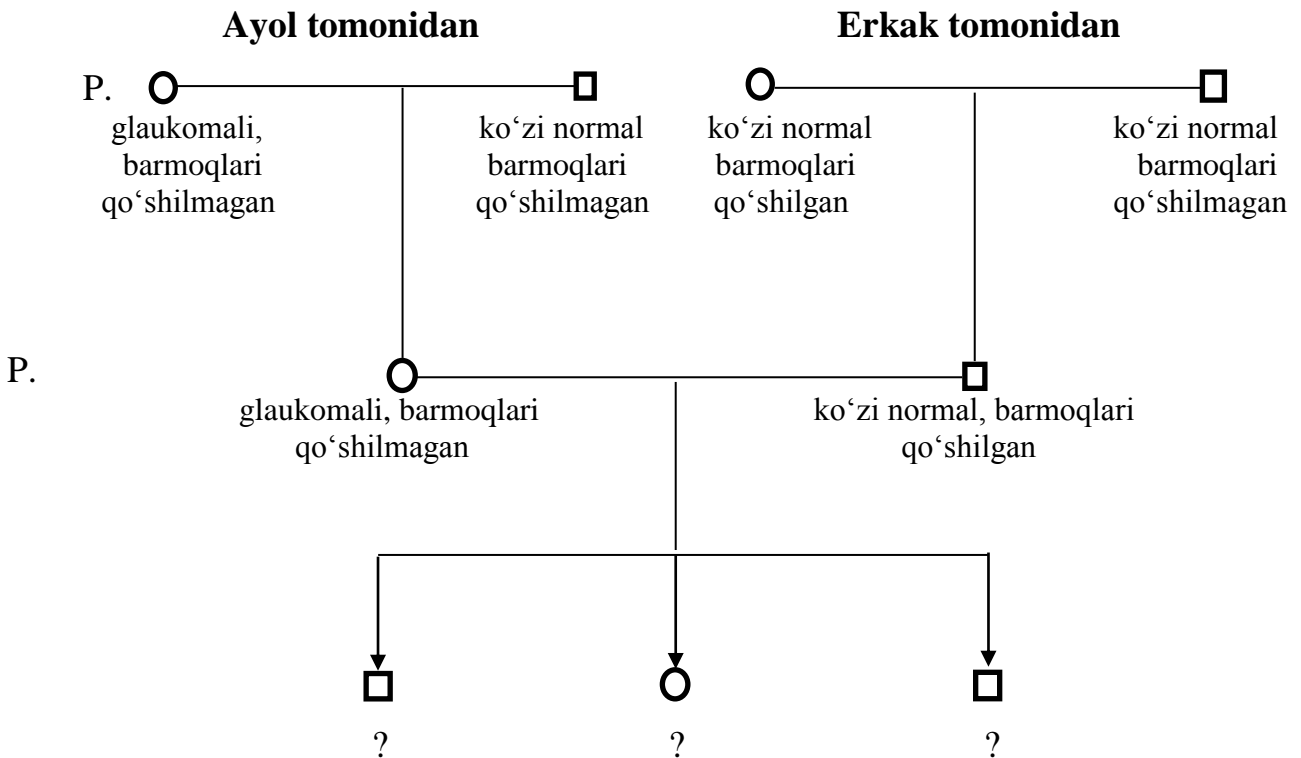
**Ayol tomonidan**

**Erkak tomonidan**

P.

glaukomali, barmoqlari qo‘shilmagan

ko‘zi normal barmoqlari qo‘shilmagan

ko‘zi normal barmoqlari qo‘shilgan

ko‘zi normal barmoqlari qo‘shilmagan

P.

glaukomali, barmoqlari qo‘shilmagan

ko‘zi normal, barmoqlari qo‘shilgan

?

?

?